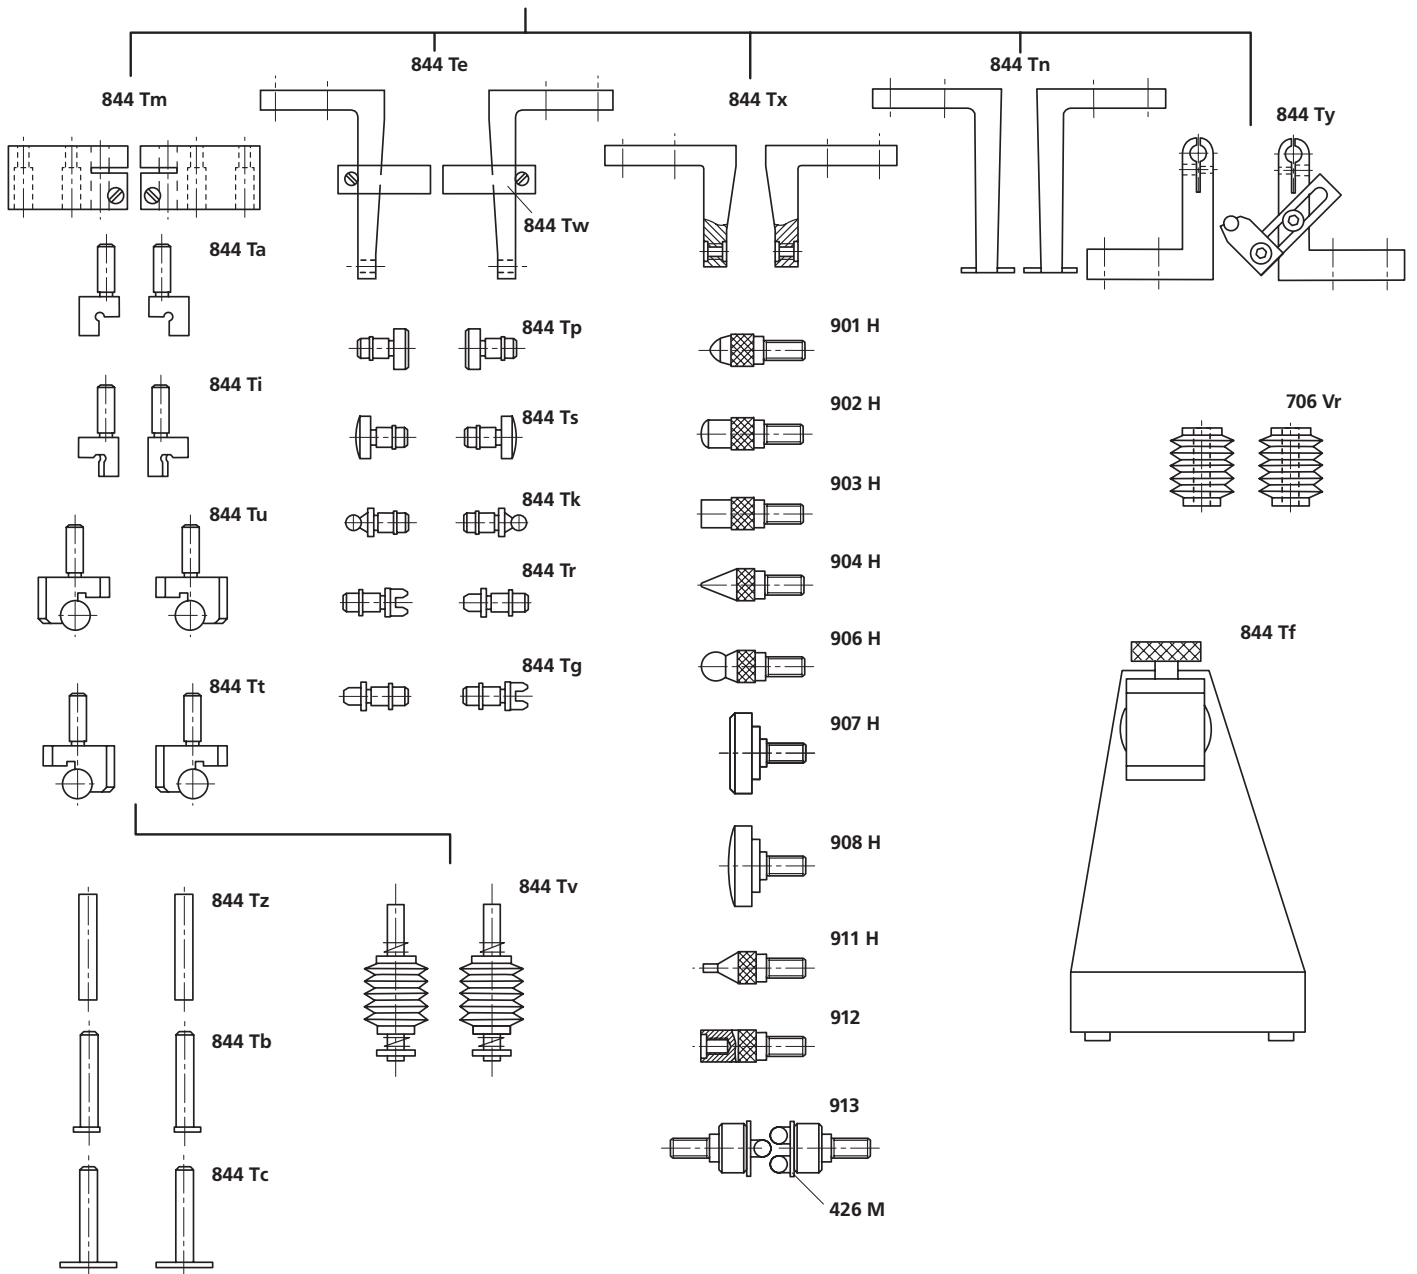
844 Te

844 Tn

844 Tm

844 Tx

844 Ty

844 Tw

844 Ta

844 Tp

901 H

844 Ti

844 Ts

902 H

706 Vr

903 H

844 Tu

844 Tk

844 Tr

904 H

906 H

844 Tg

844 Tf

844 Tt

907 H

908 H

844 Tv

844 Tz

911 H

844 Tb

912

913

844 Tc

426 M